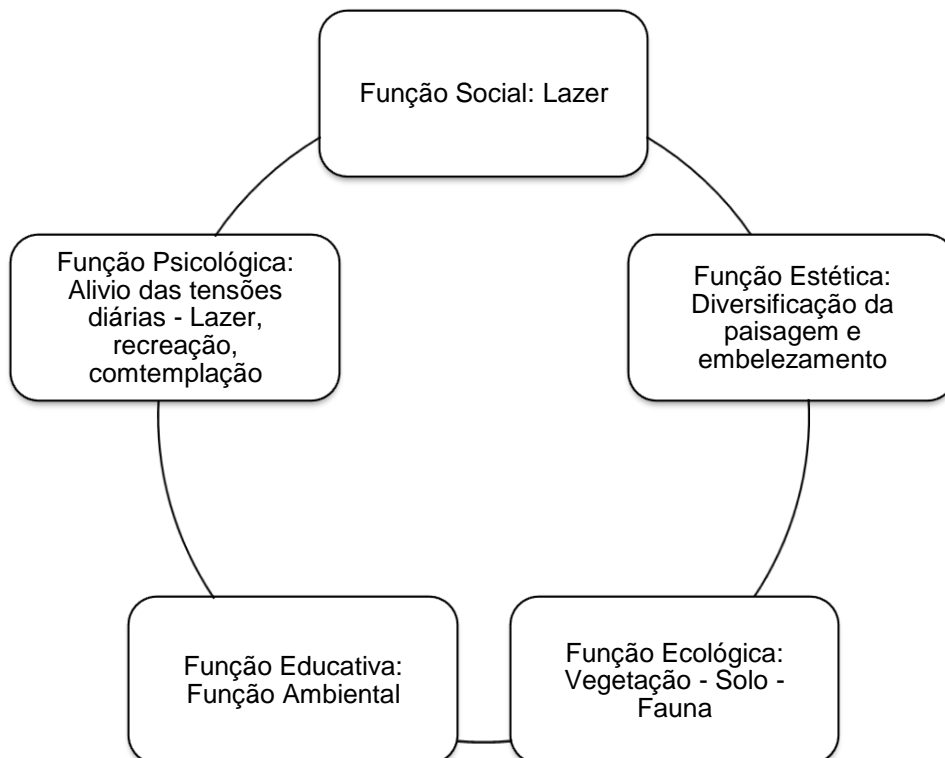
Função Social: Lazer

Função Estética: Diversificação da paisagem e embelezamento

Função Ecológica: Vegetação - Solo - Fauna

Função Educativa: Função Ambiental

Função Psicológica: Alivio das tensões diárias - Lazer, recreação, comtemplação